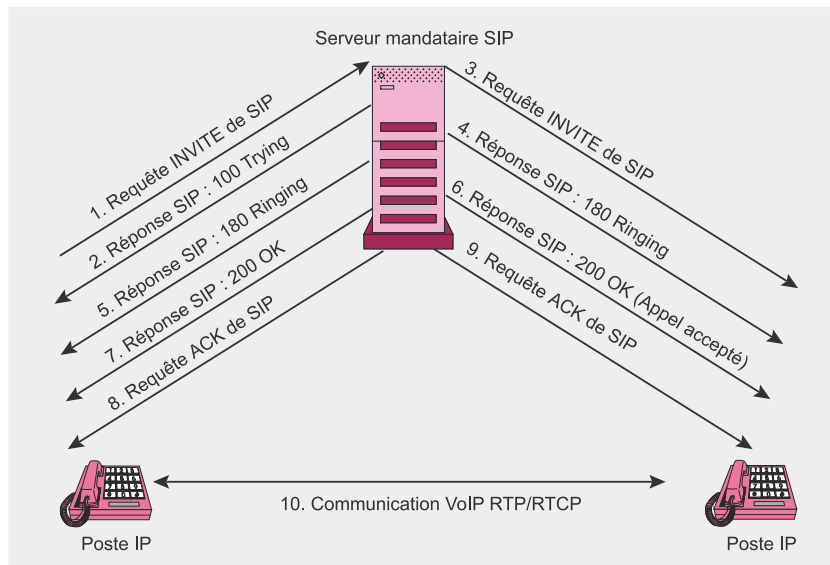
Serveur mandataire SIP

1. Requête INVITE de SIP

2. Réponse SIP : 100 Trying

5. Réponse SIP : 180 Ringing

7. Réponse SIP : 200 OK

8. Requête ACK de SIP

3. Requête INVITE de SIP

4. Réponse SIP : 180 Ringing

6. Réponse SIP : 200 OK (Appel accepté)

9. Requête ACK de SIP

10. Communication VoIP RTP/RTCP

Poste IP

Poste IP